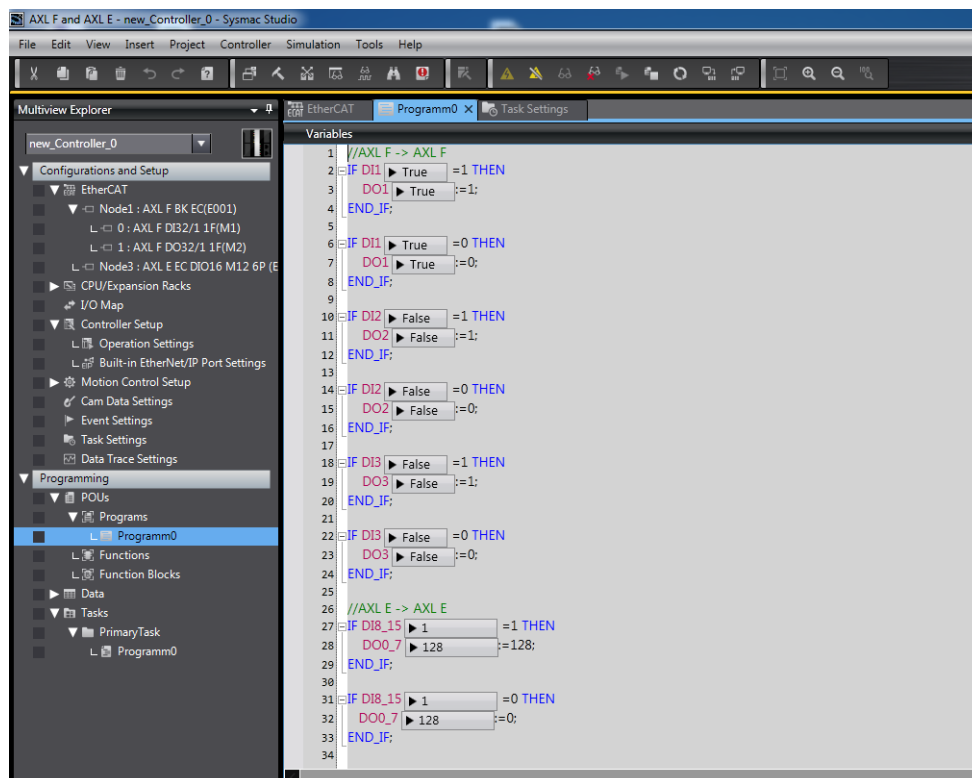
AXL F and AXL E - new_Controller_0 - Sysmac Studio

File Edit View Insert Project Controller Simulation Tools Help

Multiview Explorer

new_Controller_0

Configurations and Setup
EtherCAT
Node1 : AXL F BK EC(E001)
0 : AXL F DI32/1 1F(M1)
1 : AXL F DO32/1 1F(M2)
Node3 : AXL E EC DIO16 M12 6P (E
CPU/Expansion Racks
I/O Map
Controller Setup
Operation Settings
Built-in EtherNet/IP Port Settings
Motion Control Setup
Cam Data Settings
Event Settings
Task Settings
Data Trace Settings
Programming
POUs
Programs
Programm0
Functions
Function Blocks
Data
Tasks
PrimaryTask
Programm0

EtherCAT | Programm0 | Task Settings

Variables

1 //AXL F -> AXL F
2 IF DI1 True =1 THEN
3 DO1 True :=1;
4 END_IF;
5
6 IF DI1 True =0 THEN
7 DO1 True :=0;
8 END_IF;
9
10 IF DI2 False =1 THEN
11 DO2 False :=1;
12 END_IF;
13
14 IF DI2 False =0 THEN
15 DO2 False :=0;
16 END_IF;
17
18 IF DI3 False =1 THEN
19 DO3 False :=1;
20 END_IF;
21
22 IF DI3 False =0 THEN
23 DO3 False :=0;
24 END_IF;
25
26 //AXL E -> AXL E
27 IF DI8_15 1 =1 THEN
28 DO0_7 128 :=128;
29 END_IF;
30
31 IF DI8_15 1 =0 THEN
32 DO0_7 128 :=0;
33 END_IF;
34